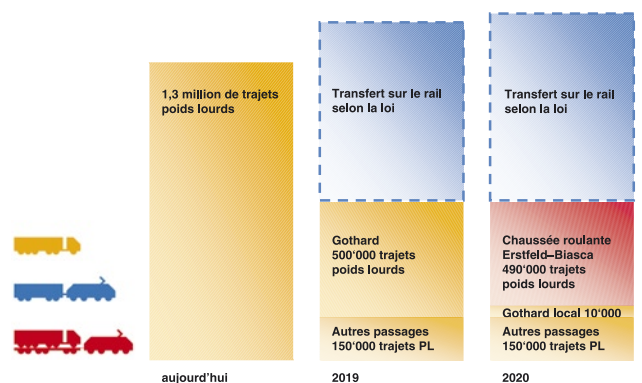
1,3 million de trajets poids lourds

Transfert sur le rail selon la loi

Gothard 500'000 trajets poids lourds

Autres passages 150'000 trajets PL

Transfert sur le rail selon la loi

Chaussée roulante Erstfeld–Biasca 490'000 trajets poids lourds

Gothard local 10'000

Autres passages 150'000 trajets PL

aujourd'hui

2019

2020